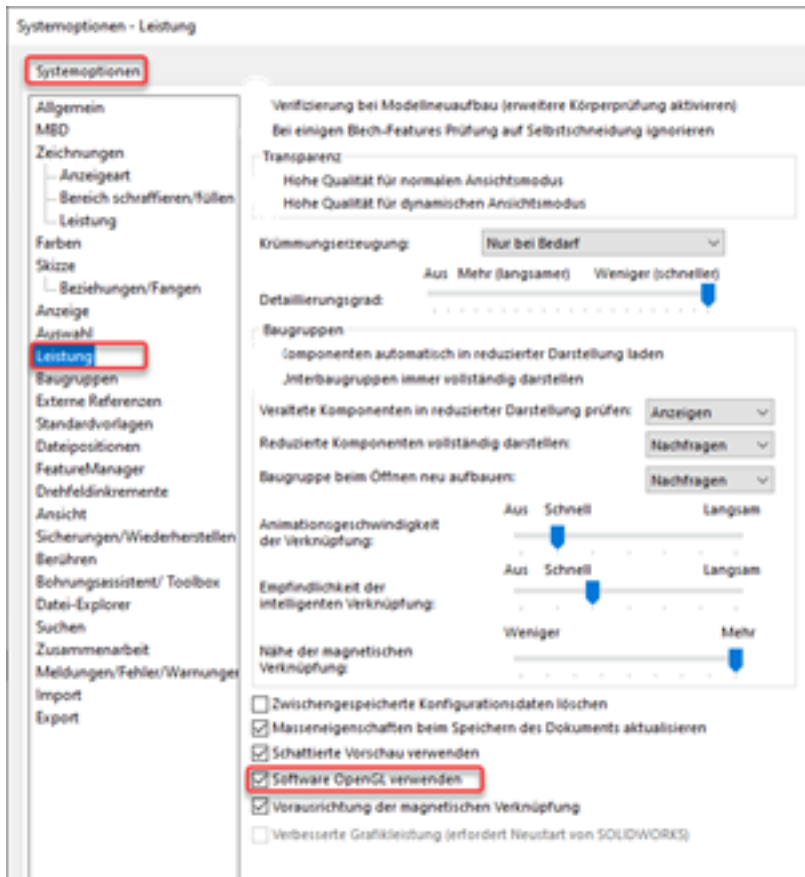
Systemoptionen - Leistung

Systemoptionen

Allgemein
MBD
Zeichnungen
Anzeigeart
Bereich schraffieren/füllen
Leistung
Farben
Skizze
Beziehungen/Fangen
Anzeige
Auswahl
Leistung
Baugruppen
Externe Referenzen
Standardvorlagen
Dateipositionen
FeatureManager
Drehfeldinkremente
Ansicht
Sicherungen/Wiederherstellen
Berühren
Bohrungsassistent/ Toolbox
Datei-Explorer
Suchen
Zusammenarbeit
Meldungen/Fehler/Warnunger
Import
Export

Verifizierung bei Modellneuaufbau (erweitere Körperprüfung aktivieren)
Bei einigen Blech-Features Prüfung auf Selbstschneidung ignorieren

Transparenz
Hohe Qualität für normalen Ansichtsmodus
Hohe Qualität für dynamischen Ansichtsmodus

Krümmungserzeugung: Nur bei Bedarf

Aus Mehr (langsamer) Weniger (schneller)
Detaillierungsgrad:

Baugruppen
Komponenten automatisch in reduzierter Darstellung laden
Unterbaugruppen immer vollständig darstellen

Veraltete Komponenten in reduzierter Darstellung prüfen: Anzeigen
Reduzierte Komponenten vollständig darstellen: Nachfragen
Baugruppe beim Öffnen neu aufbauen: Nachfragen

Animationsgeschwindigkeit der Verknüpfung: Aus Schnell Langsam

Empfindlichkeit der intelligenten Verknüpfung: Aus Schnell Langsam

Nähe der magnetischen Verknüpfung: Weniger Mehr

Zwischengespeicherte Konfigurationsdaten löschen
Masseneigenschaften beim Speichern des Dokuments aktualisieren
Schattierte Vorschau verwenden
Software OpenGL verwenden
Vorausrichtung der magnetischen Verknüpfung
Verbesserte Grafikleistung (erfordert Neustart von SOLIDWORKS)